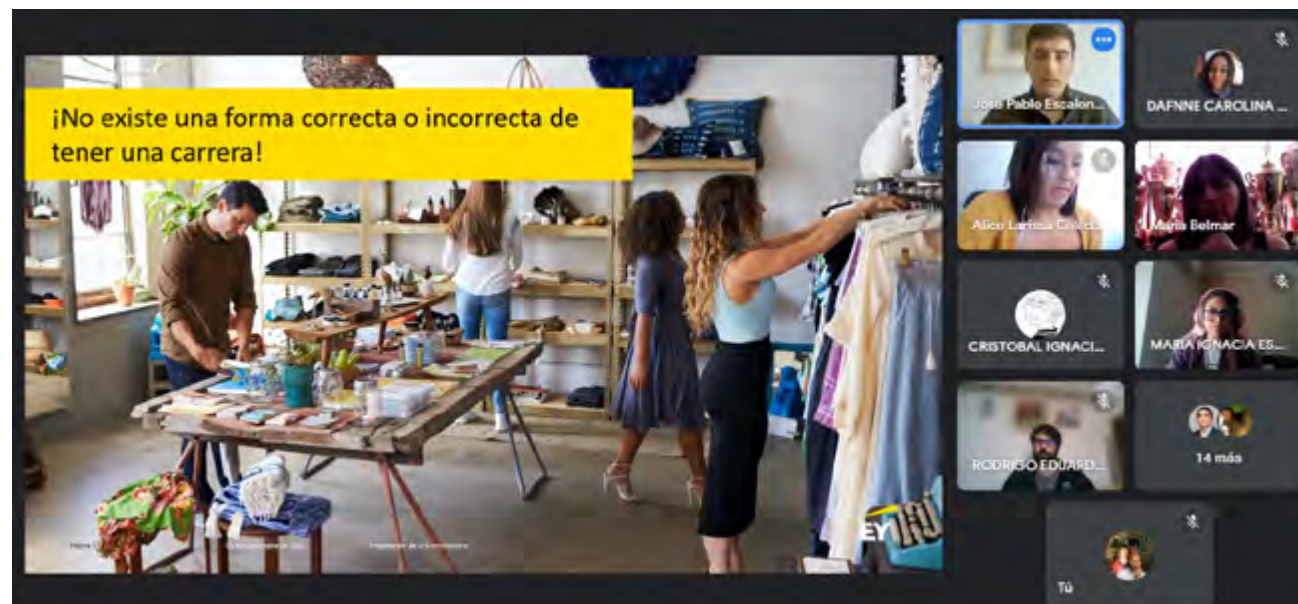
¡No existe una forma correcta o incorrecta de tener una carrera!

EY

José Pablo Escalon...
DAFNNE CAROLINA ...
Alice Larissa Ch...
María Belmar
CRISTOBAL IGNACI...
MARIA IGNACIA ES...
RODRIGO EDUARD...
14 más
Tú